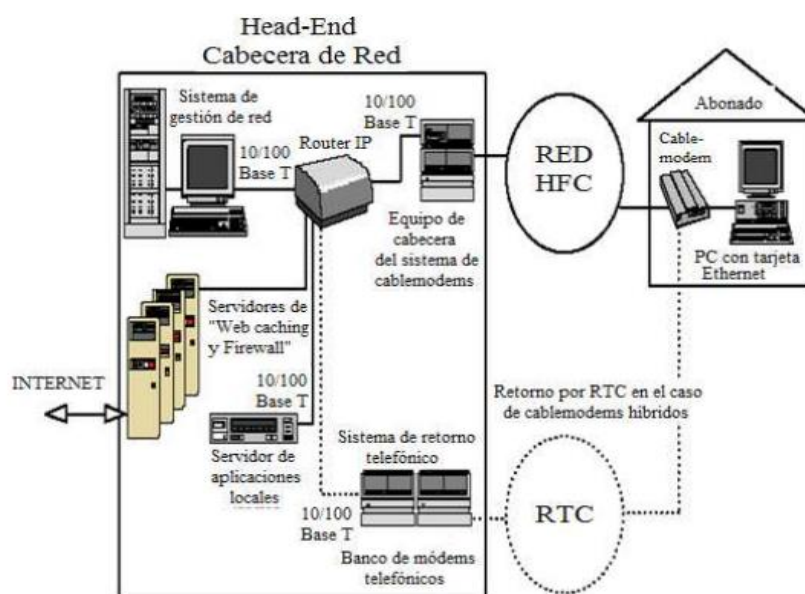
Head-End
Cabecera de Red

Sistema de gestión de red

10/100 Base T

Router IP

10/100 Base T

Equipo de cabecera del sistema de cablemodems

RED HFC

Abonado

Cable-modem

PC con tarjeta Ethernet

Servidores de "Web caching y Firewall"

INTERNET

10/100 Base T

Servidor de aplicaciones locales

Retorno por RTC en el caso de cablemodems hibridos

Sistema de retorno telefónico

10/100 Base T

Banco de módems telefónicos

RTC